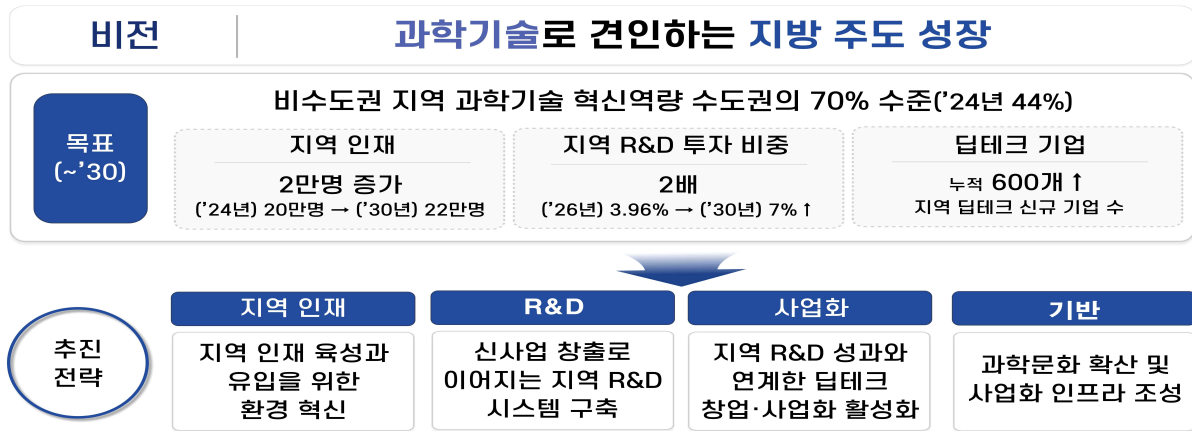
비전

과학기술로 견인하는 지방 주도 성장

목표 (~'30)

비수도권 지역 과학기술 혁신역량 수도권의 70% 수준('24년 44%)

지역 인재

2만명 증가

('24년) 20만명 → ('30년) 22만명

지역 R&D 투자 비중

2배

('26년) 3.96% → ('30년) 7% ↑

딥테크 기업

누적 600개 ↑

지역 딥테크 신규 기업 수

추진 전략

지역 인재

지역 인재 육성과 유입을 위한 환경 혁신

R&D

신사업 창출로 이어지는 지역 R&D 시스템 구축

사업화

지역 R&D 성과와 연계한 딥테크 창업·사업화 활성화

기반

과학문화 확산 및 사업화 인프라 조성